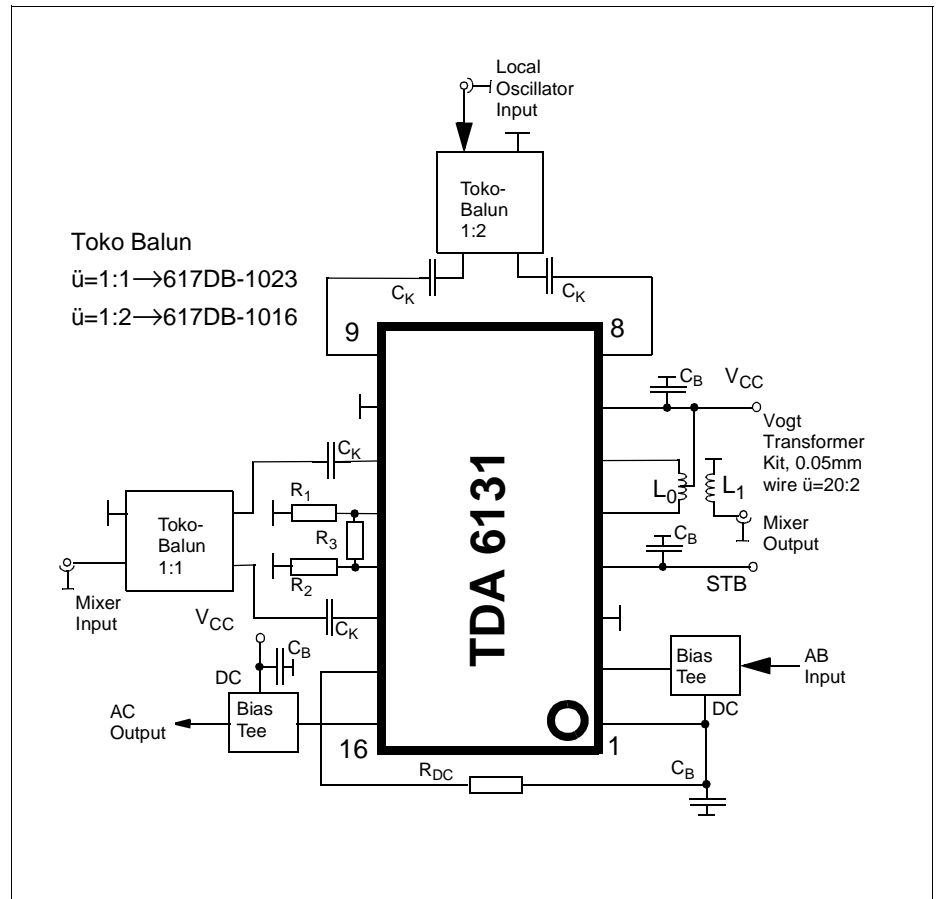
Local Oscillator Input

Toko-Balun 1:2

Toko Balun
ü=1:1→617DB-1023
ü=1:2→617DB-1016

$C_K$
$C_K$
9
8

$C_B$
$V_{CC}$
Vogt Transformer Kit, 0.05mm wire ü=20:2

$C_K$
$R_1$
$R_3$
$R_2$
$C_K$

Toko-Balun 1:1

TDA 6131

$L_0$
$L_1$
Mixer Output
$C_B$
STB

Mixer Input
$V_{CC}$
$C_B$
DC
Bias Tee
AC Output

Bias Tee
AB Input
DC

16
1
$R_{DC}$
$C_B$